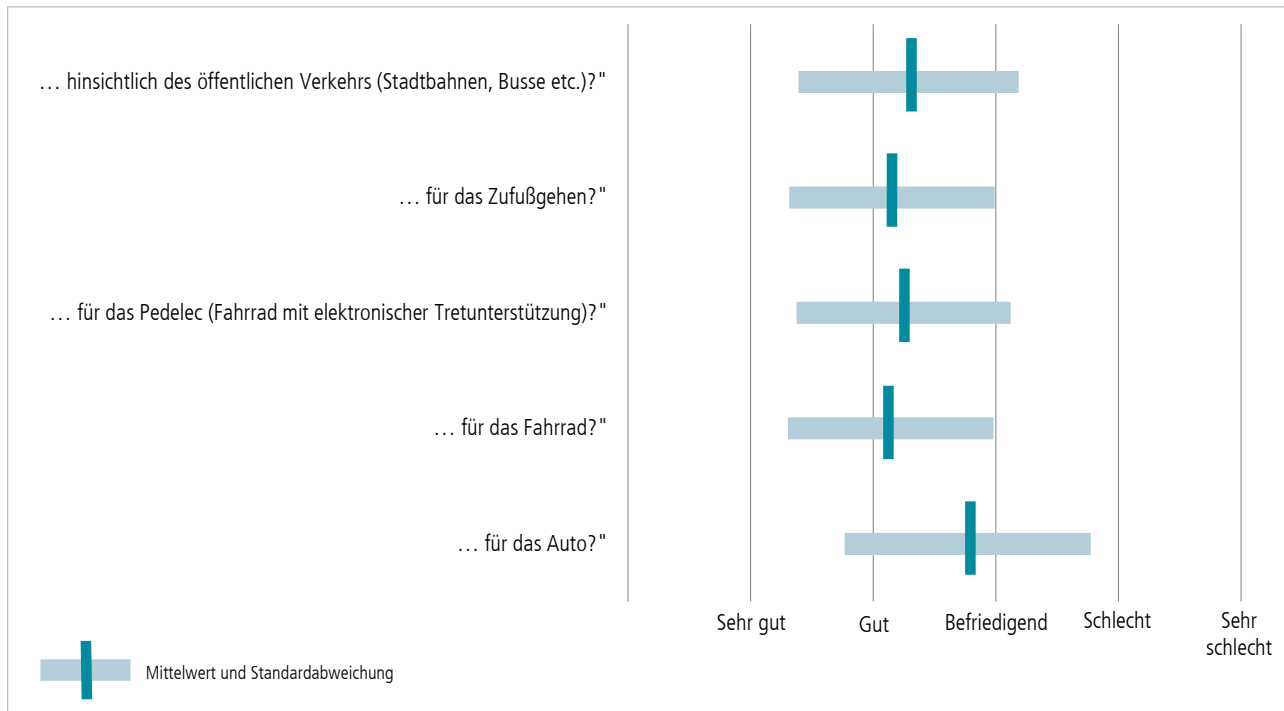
… hinsichtlich des öffentlichen Verkehrs (Stadtbahnen, Busse etc.)?"

… für das Zufußgehen?"

… für das Pedelec (Fahrrad mit elektronischer Tretunterstützung)?"

… für das Fahrrad?"

… für das Auto?"

Sehr gut
Gut
Befriedigend
Schlecht
Sehr schlecht

Mittelwert und Standardabweichung